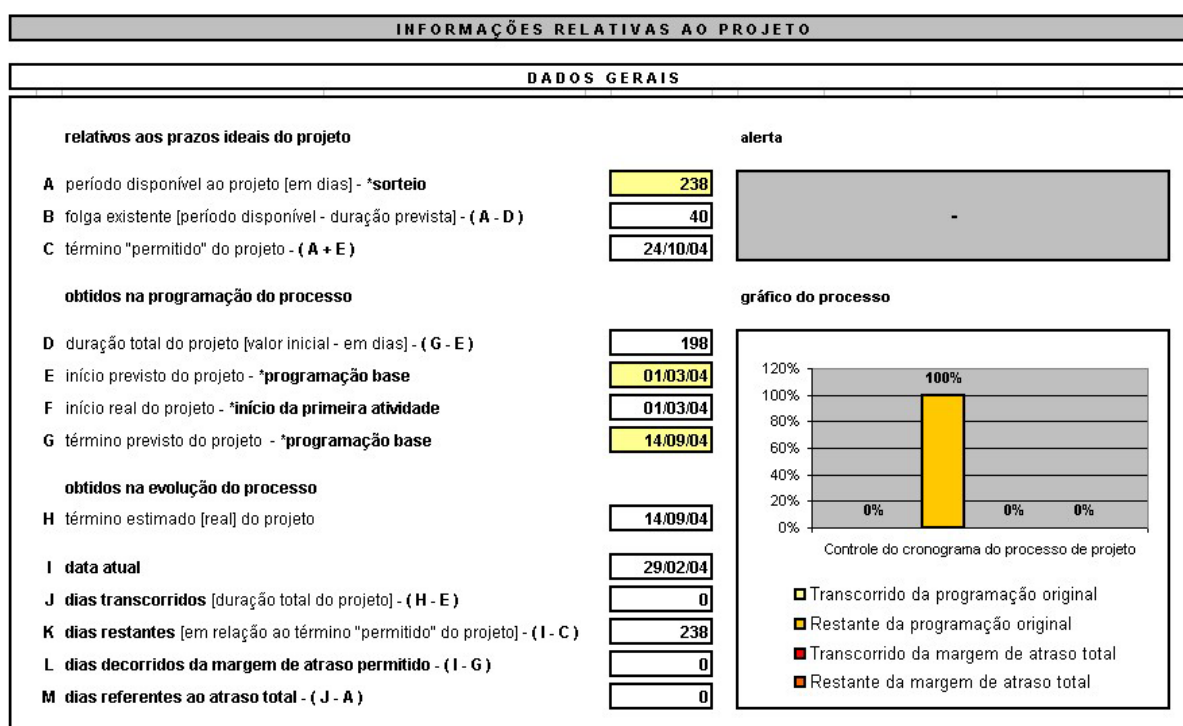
INFORMAÇÕES RELATIVAS AO PROJETO

DADOS GERAIS

relativos aos prazos ideais do projeto

alerta

A período disponível ao projeto [em dias] - *sorteio 238

B folga existente [período disponível - duração prevista] - ( A - D ) 40

C término "permitido" do projeto - ( A + E ) 24/10/04

-

obtidos na programação do processo

gráfico do processo

D duração total do projeto [valor inicial - em dias] - ( G - E ) 198

E início previsto do projeto - *programação base 01/03/04

F início real do projeto - *início da primeira atividade 01/03/04

G término previsto do projeto - *programação base 14/09/04

obtidos na evolução do processo

H término estimado [real] do projeto 14/09/04

I data atual 29/02/04

J dias transcorridos [duração total do projeto] - ( H - E ) 0

K dias restantes [em relação ao término "permitido" do projeto] - ( I - C ) 238

L dias decorridos da margem de atraso permitido - ( I - G ) 0

M dias referentes ao atraso total - ( J - A ) 0

120%
100%
80%
60%
40%
20%
0%

0% 100% 0% 0%

Controle do cronograma do processo de projeto

Transcorrido da programação original
Restante da programação original
Transcorrido da margem de atraso total
Restante da margem de atraso total